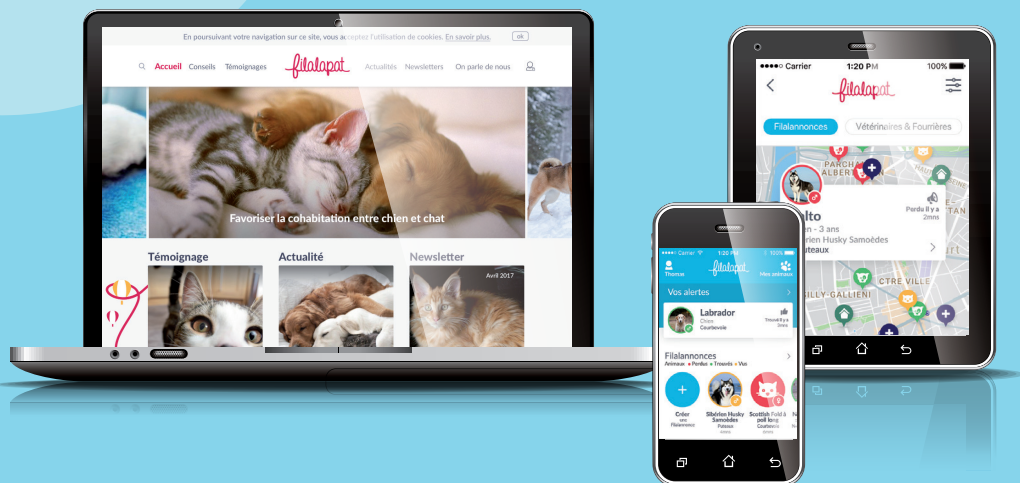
En poursuivant votre navigation sur ce site, vous acceptez l'utilisation de cookies. En savoir plus. ok

Accueil Conseils Témoignages filalapat Actualités Newsletters On parle de nous

Favoriser la cohabitation entre chien et chat

Témoignage

Actualité

Newsletter

Avril 2017

Carrier 1:20 PM 100%

filalapat

Filalannonces Vétérinaires & Fourrières

PARCHA ALBERT

lto

n - 3 ans

rien Husky Samoèdes

uteaux

Perdu Il y a 2mns

CTE VILLE

LLY-GALLIENI

Carrier 1:20 PM 100%

Thomas filalapat Mes animaux

Vos alertes

Labrador

Chien

Courbevoie

Trouvé il y a 2mn

Filalannonces

Animaux • Perdus • Trouvés • Vus

Créer une Filalannonce

Sibérien Husky Samoèdes

Puteaux

Scottish Fold à poil long

Courbevoie